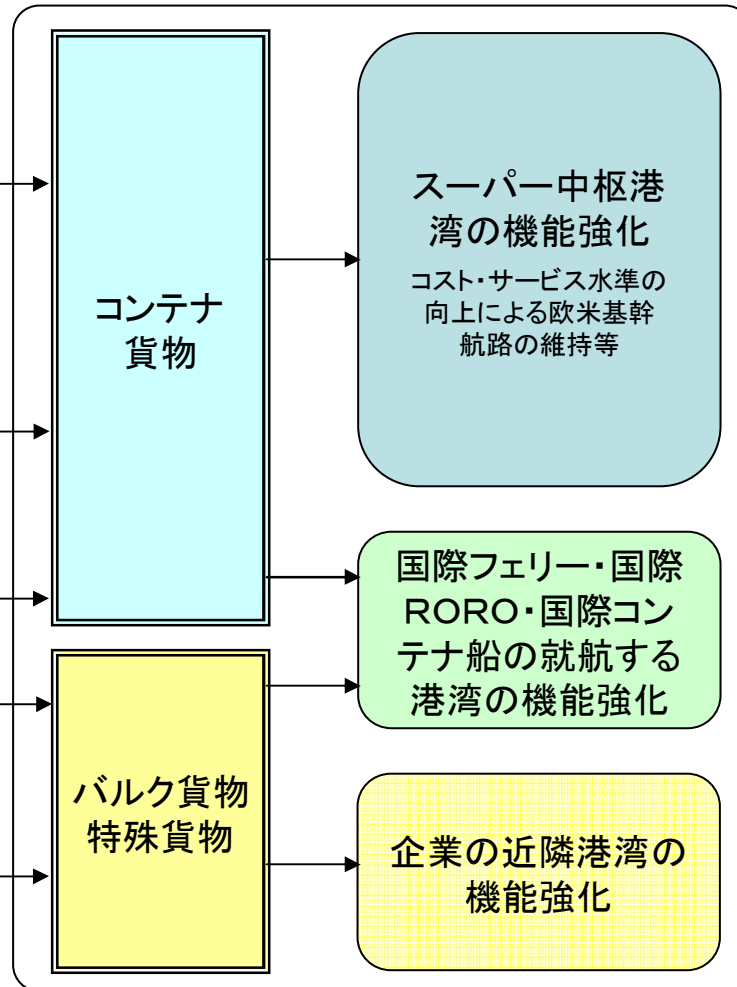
コンテナ貨物

スーパー中枢港湾の機能強化

コスト・サービス水準の向上による欧米基幹航路の維持等

国際フェリー・国際RORO・国際コンテナ船の就航する港湾の機能強化

バルク貨物
特殊貨物

企業の近隣港湾の機能強化